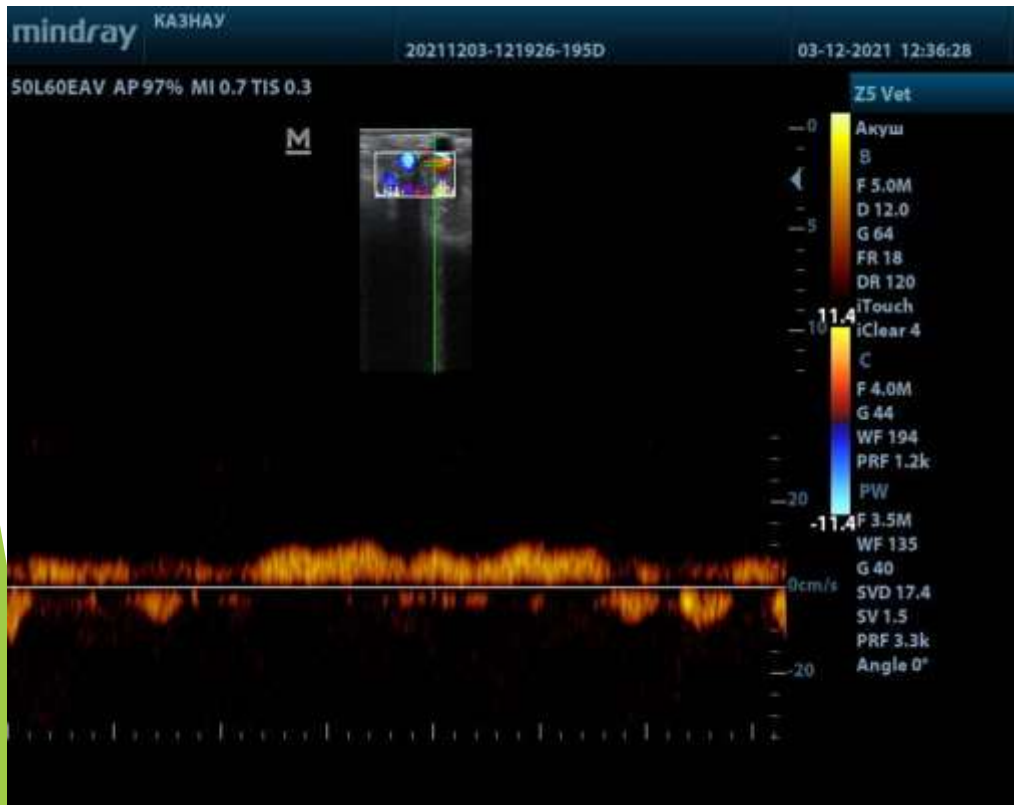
mindray КАЗНАУ 20211203-121926-195D 03-12-2021 12:36:28

50L60EAV AP 97% MI 0.7 TIS 0.3

M

Z5 Vet
Акуш
B
F 5.0M
D 12.0
G 64
FR 18
DR 120
iTouch
iClear 4
C
F 4.0M
G 44
WF 194
PRF 1.2k
PW
F 3.5M
WF 135
G 40
SVD 17.4
SV 1.5
PRF 3.3k
Angle 0°

0
5
10
11.4
-11.4
20
0cm/s
-20